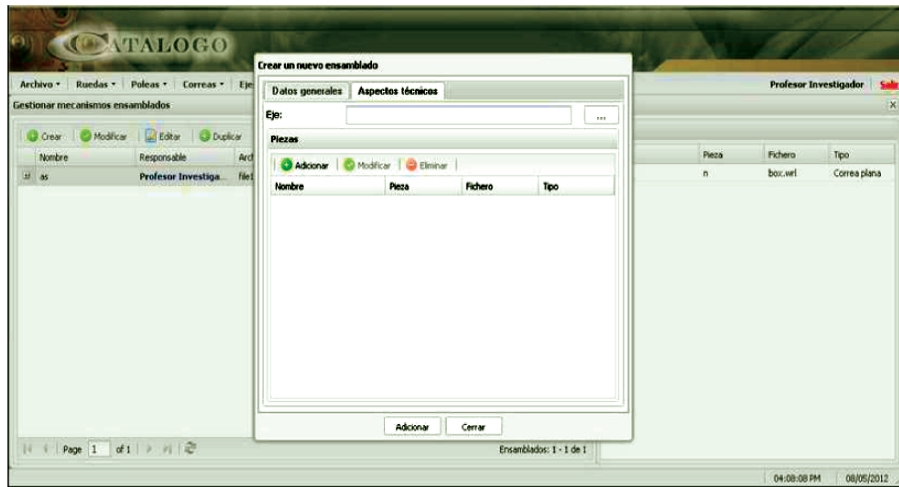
CATALOGO

Archivo • Ruedas • Poleas • Correas • Eje

Profesor Investigador Sal

Gestionar mecanismos ensamblados

Crear Modificar Editar Duplicar

| Nombre | Responsable | Arch |
|---|---|---|
| as | Profesor Investiga... | file1 |

| Pieza | Fichero | Tipo |
|---|---|---|
| n | box.wrl | Correa plana |

Page 1 of 1

Ensamblados: 1 - 1 de 1

04:08:08 PM 08/05/2012

Crear un nuevo ensamblado

Datos generales Aspectos técnicos

Eje: ...

Piezas

Adicionar Modificar Eliminar

| Nombre | Pieza | Fichero | Tipo |
|---|---|---|---|

Adicionar Cerrar